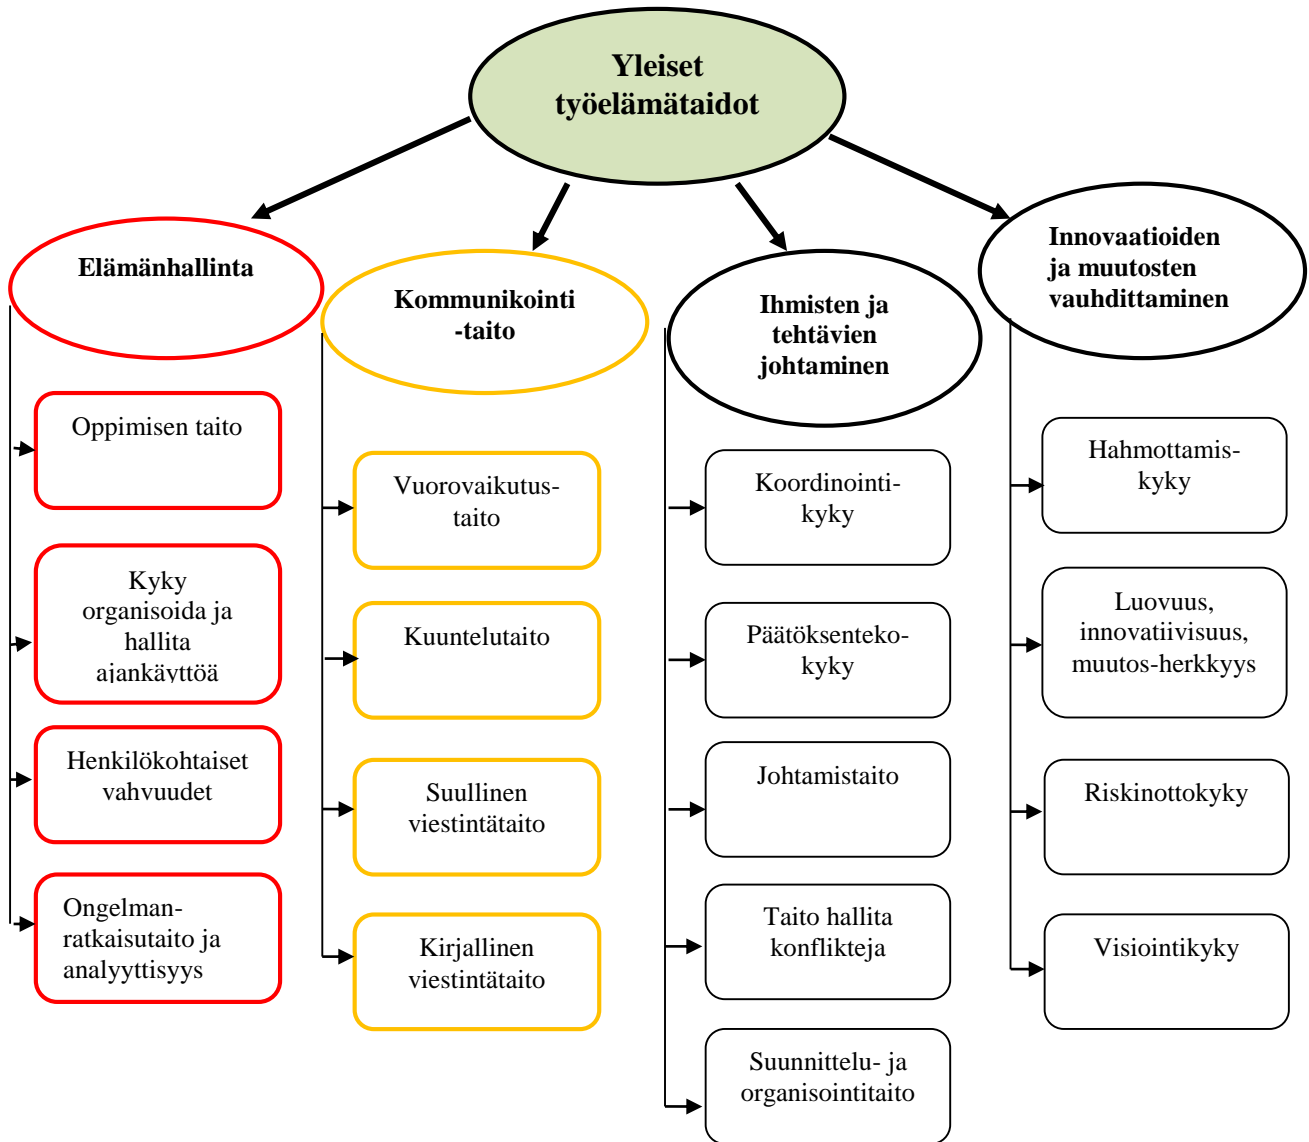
Yleiset työelämätaidot

Elämänhallinta

Oppimisen taito

Kyky organisoida ja hallita ajankäyttöä

Henkilökohtaiset vahvuudet

Ongelmanratkaisutaito ja analyyttisyys

Kommunikointi -taito

Vuorovaikutustaito

Kuuntelutaito

Suullinen viestintätaito

Kirjallinen viestintätaito

Ihmisten ja tehtävien johtaminen

Koordinointikyky

Päätöksentekokyky

Johtamistaito

Taito hallita konflikteja

Suunnittelu- ja organisointitaito

Innovaatioiden ja muutosten vauhdittaminen

Hahmottamiskyky

Luovuus, innovatiivisuus, muutos-herkkyys

Riskinottokyky

Visiointikyky